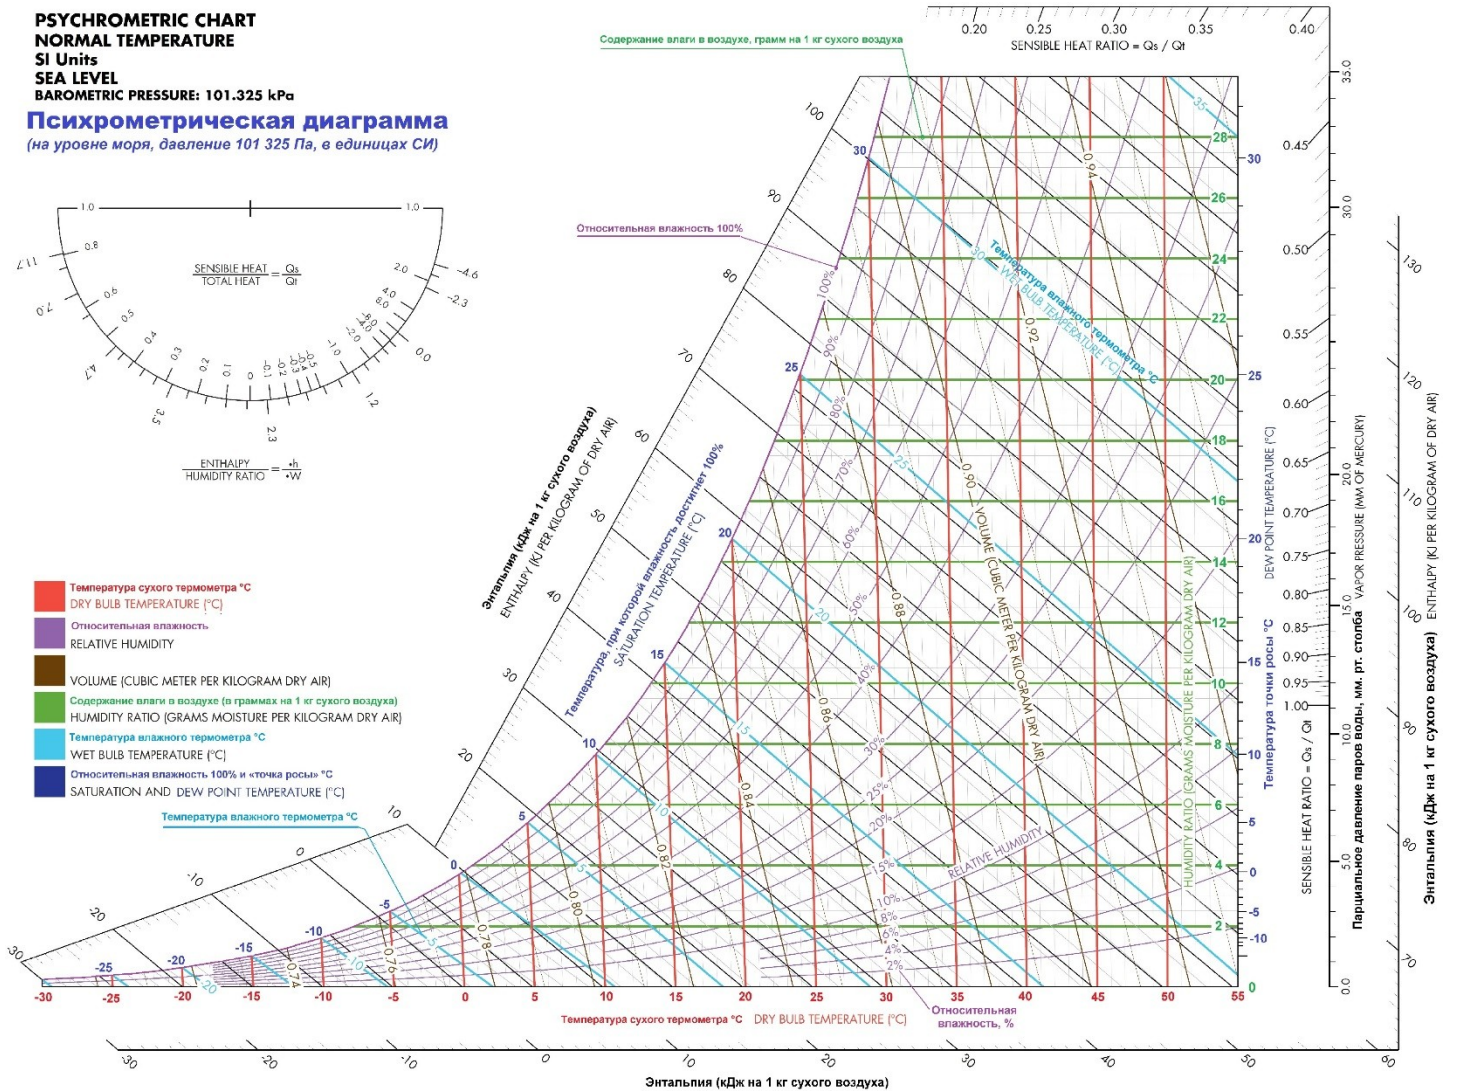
PSYCHROMETRIC CHART
NORMAL TEMPERATURE
SI Units
SEA LEVEL
BAROMETRIC PRESSURE: 101.325 kPa

Психрометрическая диаграмма
(на уровне моря, давление 101 325 Па, в единицах СИ)

1.0 1.0
0.8
0.6
0.5
0.4
0.3
0.2
0.1
-0.1
-0.2
-0.3
-0.4
-0.5
-1.0
-2.0
-4.0
8.0
4.0
2.0
-4.6
-2.3
0.0
1.2
2.3
3.5
4.7
7.0
11.7

$\frac{\text{SENSIBLE HEAT}}{\text{TOTAL HEAT}} = \frac{Qs}{Qt}$

$\frac{\text{ENTHALPY}}{\text{HUMIDITY RATIO}} = \frac{\Delta h}{\Delta W}$

Температура сухого термометра °C
DRY BULB TEMPERATURE (°C)
Относительная влажность
RELATIVE HUMIDITY
VOLUME (CUBIC METER PER KILOGRAM DRY AIR)
Содержание влаги в воздухе (в граммах на 1 кг сухого воздуха)
HUMIDITY RATIO (GRAMS MOISTURE PER KILOGRAM DRY AIR)
Температура влажного термометра °C
WET BULB TEMPERATURE (°C)
Относительная влажность 100% и «точка росы» °C
SATURATION AND DEW POINT TEMPERATURE (°C)

Содержание влаги в воздухе, грамм на 1 кг сухого воздуха
Относительная влажность 100%
Температура влажного термометра °C
Энтальпия (кДж на 1 кг сухого воздуха)
ENTHALPY (KJ PER KILOGRAM OF DRY AIR)
Температура, при которой влажность достигнет 100%
SATURATION TEMPERATURE (°C)
Температура влажного термометра °C
WET BULB TEMPERATURE (°C)
VOLUME (CUBIC METER PER KILOGRAM DRY AIR)
RELATIVE HUMIDITY
HUMIDITY RATIO (GRAMS MOISTURE PER KILOGRAM DRY AIR)
DEW POINT TEMPERATURE (°C)
Температура точки росы °C
SENSIBLE HEAT RATIO = Qs / Qt
VAPOR PRESSURE (MM OF MERCURY)
Парциальное давление паров воды, мм. рт. столба
ENTHALPY (KJ PER KILOGRAM OF DRY AIR)
Энтальпия (кДж на 1 кг сухого воздуха)

0.20 0.25 0.30 0.35 0.40
SENSIBLE HEAT RATIO = Qs / Qt
0.45 0.50 0.55 0.60 0.65 0.70 0.75 0.80 0.85 0.90 0.95 1.00
35.0 30.0 25.0 20.0 15.0 10.0 5.0 0.0
130 120 110 100 90 80 70

100 90 80 70 60 50 40 30 20 10 0 -10 -20 -30
30 25 20 15 10 5 0 -5 -10 -15 -20 -25
35 30 25 20 15 10 5 0 -5 -10 -20
28 26 24 22 20 18 16 14 12 10 8 6 4 2
30 25 20 15 10 5 0 -5 -10 0
0.94 0.92 0.90 0.88 0.86 0.84 0.82 0.80 0.78 0.76 0.74
100% 90% 80% 70% 60% 50% 40% 30% 25% 20% 15% 10% 8% 6% 4% 2%

-30 -25 -20 -15 -10 -5 0 5 10 15 20 25 30 35 40 45 50 55
Температура сухого термометра °C DRY BULB TEMPERATURE (°C)
Относительная влажность, %
-30 -20 -10 0 10 20 30 40 50 60
Энтальпия (кДж на 1 кг сухого воздуха)